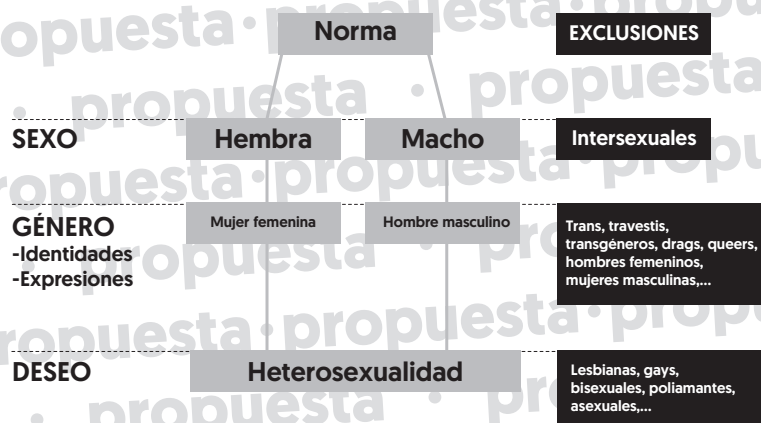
Norma

EXCLUSIONES

SEXO

Hembra

Macho

Intersexuales

GÉNERO
-Identidades
-Expresiones

Mujer femenina

Hombre masculino

Trans, travestis, transgéneros, drags, queers, hombres femeninos, mujeres masculinas,...

DESEO

Heterosexualidad

Lesbianas, gays, bisexuales, poliamantes, asexuales,...

propuesta · propuesta · propuesta